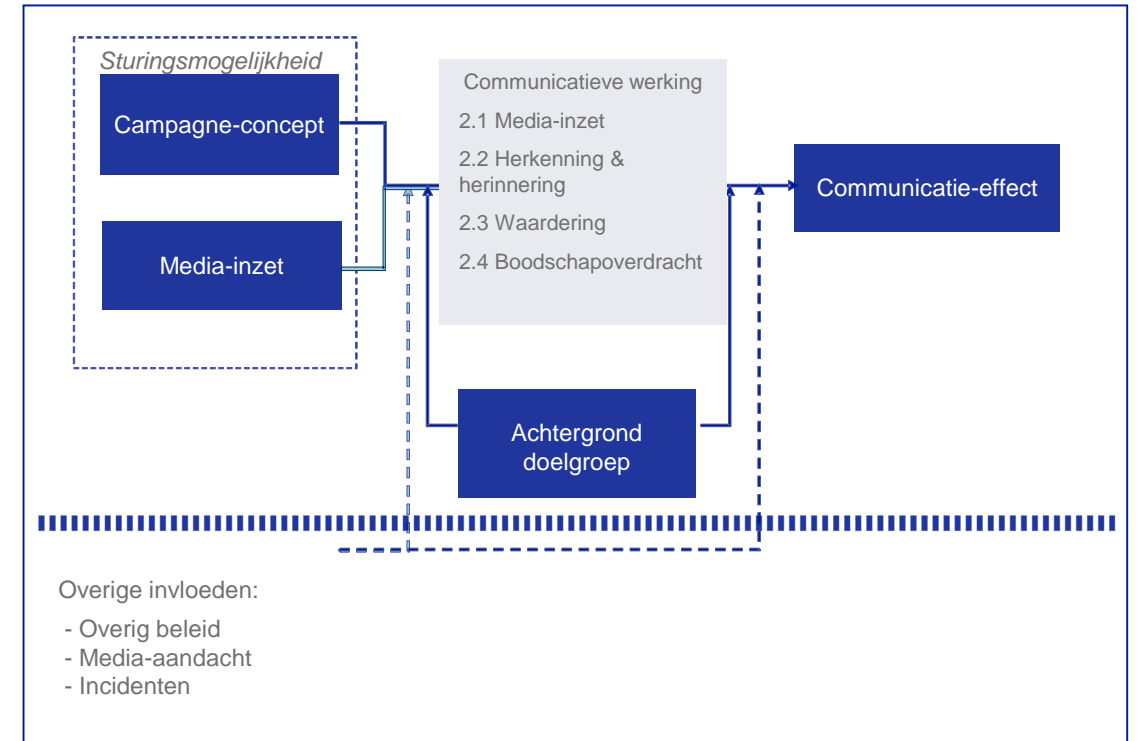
Sturingsmogelijkheid

Campagne-concept

Media-inzet

Communicatieve werking

2.1 Media-inzet

2.2 Herkenning & herinnering

2.3 Waardering

2.4 Boodschapoverdracht

Communicatie-effect

Achtergrond doelgroep

Overige invloeden:

- Overig beleid
- Media-aandacht
- Incidenten